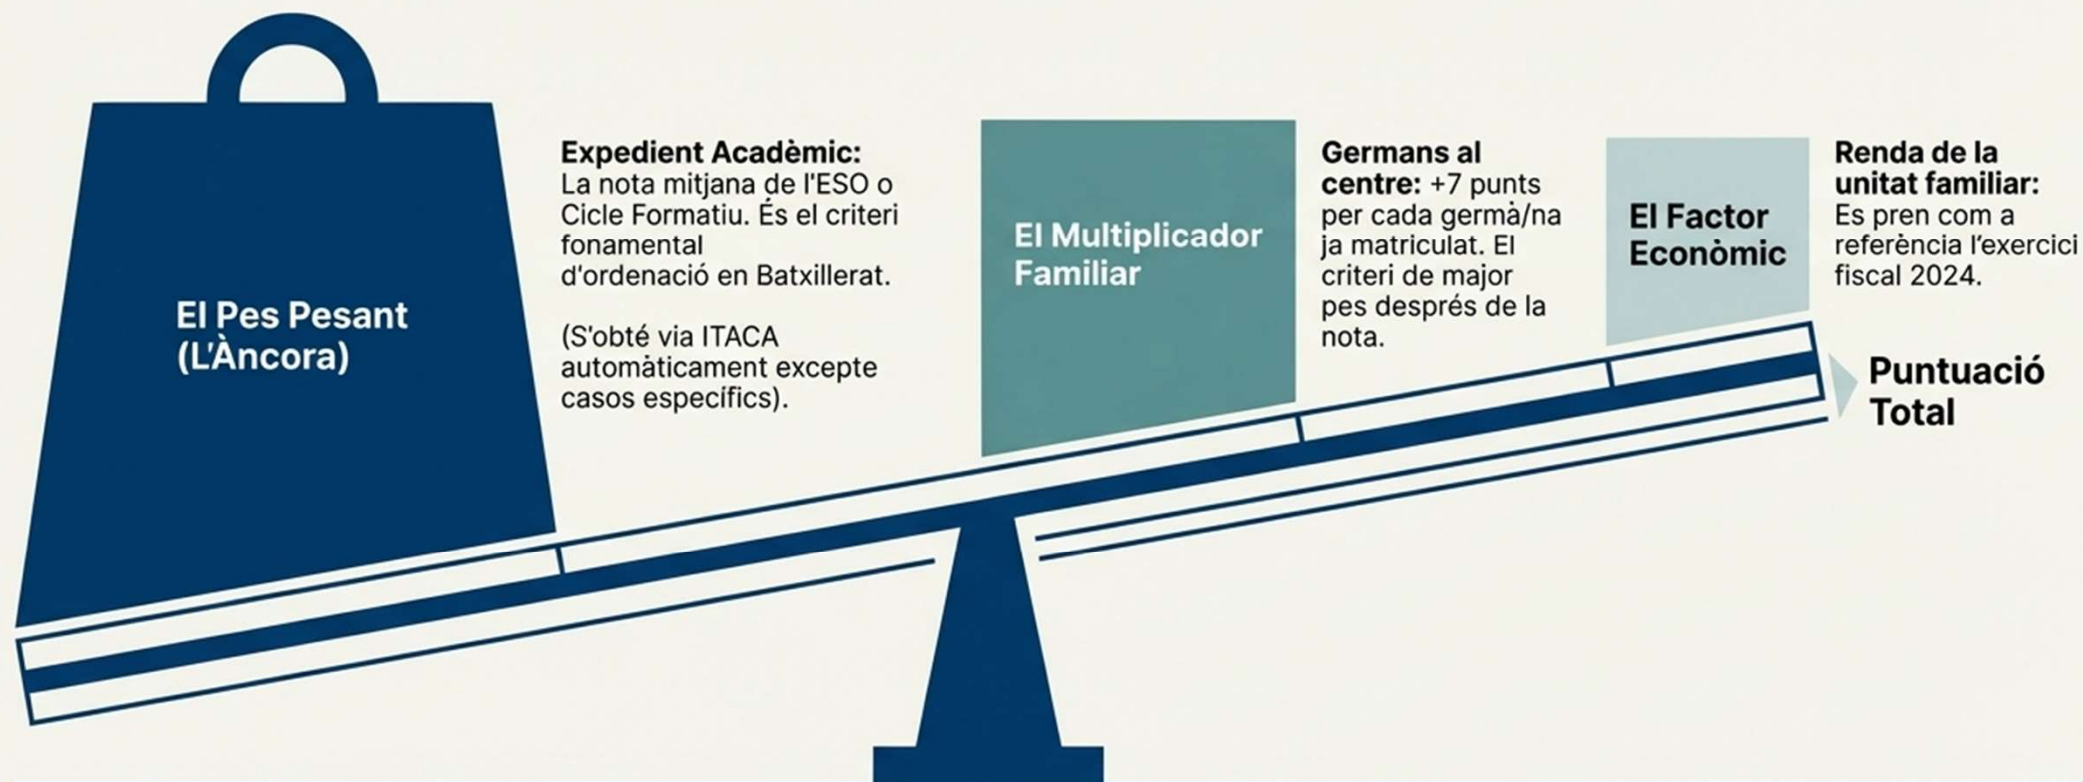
El Pes Pesant (L'Àncora)

Expedient Acadèmic: La nota mitjana de l'ESO o Cicle Formatiu. És el criteri fonamental d'ordenació en Batxillerat.

(S'obté via ITACA automàticament excepte casos específics).

El Multiplicador Familiar

Germans al centre: +7 punts per cada germà/na ja matriculat. El criteri de major pes després de la nota.

El Factor Econòmic

Renda de la unitat familiar: Es pren com a referència l'exercici fiscal 2024.

Puntuació Total